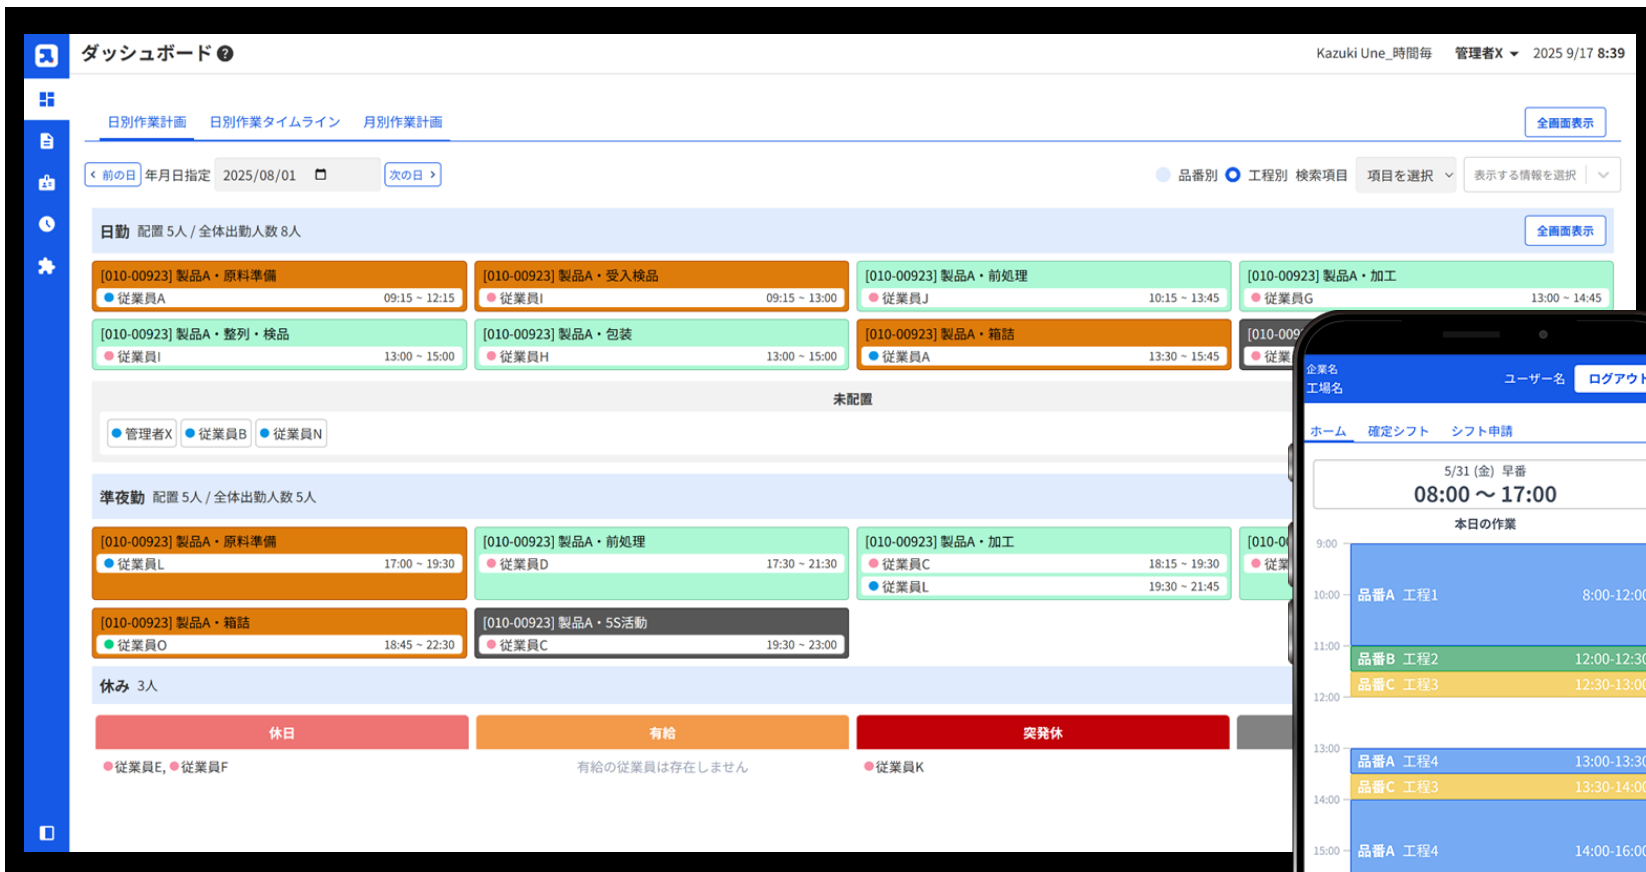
ダッシュボード ?

Kazuki Une_時間毎　管理者X　2025 9/17 8:39

日別作業計画　日別作業タイムライン　月別作業計画

全画面表示

< 前の日　年月日指定　2025/08/01　次の日 >

品番別　工程別　検索項目　項目を選択　表示する情報を選択

日勤　配置 5人 / 全体出勤人数 8人

全画面表示

[010-00923] 製品A・原料準備
従業員A　09:15 ~ 12:15

[010-00923] 製品A・受入検品
従業員I　09:15 ~ 13:00

[010-00923] 製品A・前処理
従業員J　10:15 ~ 13:45

[010-00923] 製品A・加工
従業員G　13:00 ~ 14:45

[010-00923] 製品A・整列・検品
従業員I　13:00 ~ 15:00

[010-00923] 製品A・包装
従業員H　13:00 ~ 15:00

[010-00923] 製品A・箱詰
従業員A　13:30 ~ 15:45

[010-009
従業

未配置

管理者X　従業員B　従業員N

準夜勤　配置 5人 / 全体出勤人数 5人

[010-00923] 製品A・原料準備
従業員L　17:00 ~ 19:30

[010-00923] 製品A・前処理
従業員D　17:30 ~ 21:30

[010-00923] 製品A・加工
従業員C　18:15 ~ 19:30
従業員L　19:30 ~ 21:45

[010-0
従業

[010-00923] 製品A・箱詰
従業員O　18:45 ~ 22:30

[010-00923] 製品A・5S活動
従業員C　19:30 ~ 23:00

休み　3人

休日　有給　突発休

従業員E, 従業員F　有給の従業員は存在しません　従業員K

企業名
工場名
ユーザー名　ログアウ

ホーム　確定シフト　シフト申請

5/31 (金) 早番
08:00 〜 17:00

本日の作業

9:00
10:00
11:00
12:00
13:00
14:00
15:00

品番A 工程1　8:00-12:0
品番B 工程2　12:00-12:3
品番C 工程3　12:30-13:0
品番A 工程4　13:00-13:3
品番C 工程3　13:30-14:0
品番A 工程4　14:00-16:0